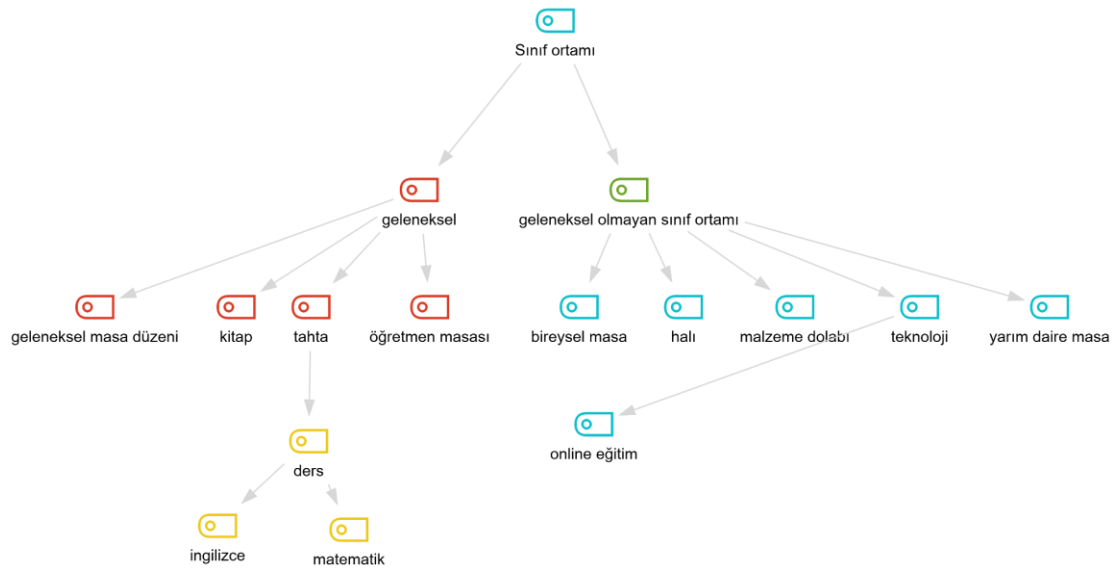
Sınıf ortamı

geleneksel

geleneksel olmayan sınıf ortamı

geleneksel masa düzeni

kitap

tahta

öğretmen masası

bireysel masa

halı

malzeme dolabı

teknoloji

yarım daire masa

ders

online eğitim

ingilizce

matematik